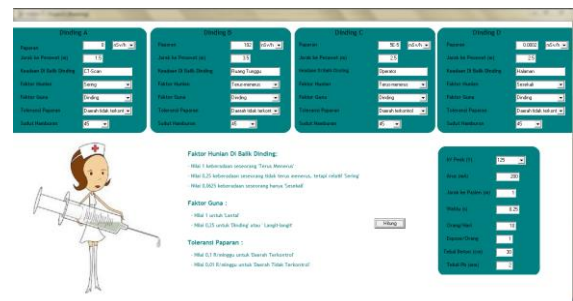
Dinding A

Paparan 8 mSv/h
Jarak ke Personel (m) 1.5
Ruangan Di Balik Dinding CT-Scan
Faktor Hunian Sering
Faktor Guna Dinding
Toleransi Paparan Daerah tidak terkontrol
Sudut Hamburan 45

Dinding B

Paparan 160 mSv/h
Jarak ke Personel (m) 3.5
Ruangan Di Balik Dinding Ruang Tunggu
Faktor Hunian Terus menerus
Faktor Guna Dinding
Toleransi Paparan Daerah tidak terkontrol
Sudut Hamburan 45

Dinding C

Paparan 50.5 mSv/h
Jarak ke Personel (m) 2.5
Ruangan Di Balik Dinding Operator
Faktor Hunian Terus menerus
Faktor Guna Dinding
Toleransi Paparan Daerah terkontrol
Sudut Hamburan 45

Dinding D

Paparan 0.0002 mSv/h
Jarak ke Personel (m) 2.5
Ruangan Di Balik Dinding Halaman
Faktor Hunian Sesekali
Faktor Guna Dinding
Toleransi Paparan Daerah tidak terkontrol
Sudut Hamburan 45

Faktor Hunian Di Balik Dinding:
- Nilai 1 keberadaan seseorang 'Terus Menerus'
- Nilai 0.25 keberadaan seseorang tidak terus menerus, tetapi relatif 'Sering'
- Nilai 0.0625 keberadaan seseorang hanya 'Sesekali'

Faktor Guna :
- Nilai 1 untuk 'Lantai'
- Nilai 0.25 untuk 'Dinding' atau ' Langit-langit'

Toleransi Paparan :
- Nilai 0.1 R/minggu untuk 'Daerah Terkontrol'
- Nilai 0.01 R/minggu untuk 'Daerah Tidak Terkontrol'

Hitung

kV Peak (V) 125
Arus (mA) 200
Jarak ke Pasien (m) 1
Waktu (s) 0.25
Orang/Hari 10
Paparan/Orang 1
Total Beban (mA) 30
Total/Hari (mA) 2